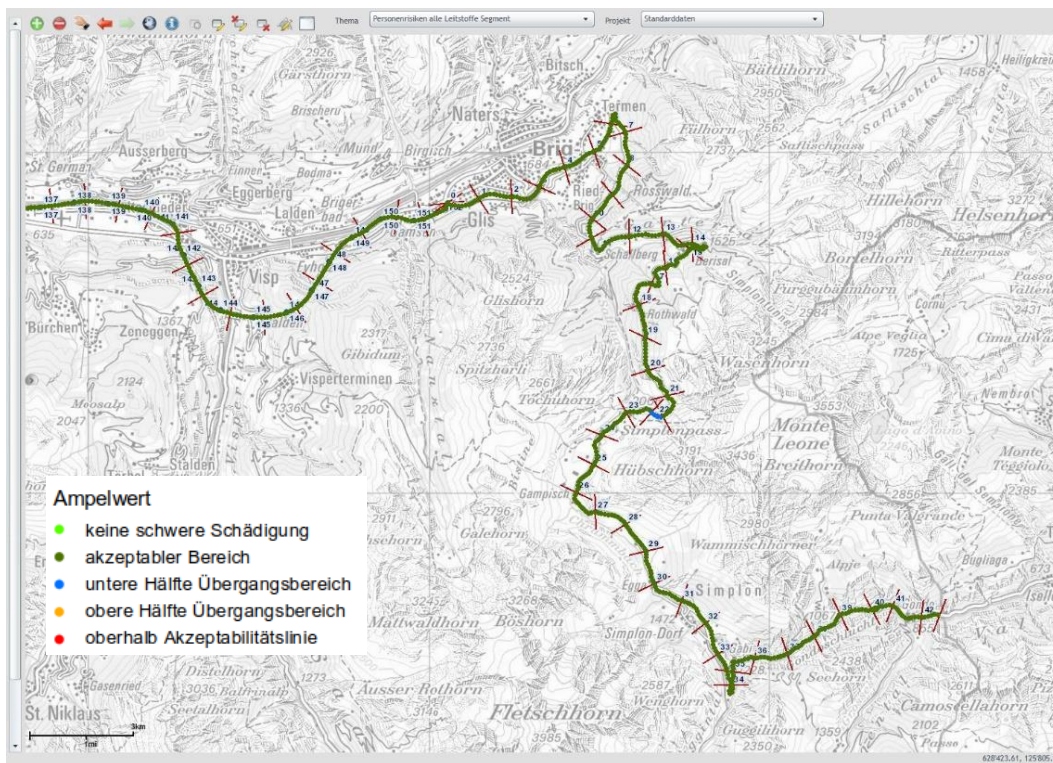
Thema Personenrisiken alle Leitstoffe Segment
Projekt Standarddaten

Bitsch
Büttihorn
Gärsthorn
Naters
Termen
Fülhorn
Saflischpass
St. German
Ausserberg
Birgisch
Mund
Eggerberg
Lalden
Brigerbad
Glis
Brig
Ried-Brig
Rosswald
Hillehorn
Helsenhorn
Visp
Schallberg
Berisal
Bortelhorn
Ritterpass
Furggubäumhorn
Bürchen
Zeneggen
Glishorn
Rothwald
Gibidum
Visperterminen
Spitzhorli
Tochuhorn
Wasenhorn
Monte Leone
Breithorn
Simplonpass
Hübschhorn
Stalden
Gampisch
Galehorn
Wammischhörner
Simplon
Mattwaldhorn
Böshorn
Simplon-Dorf
Distelhorn
Äusser Rothorn
Fletschhorn
Seetalhorn
Weissmies
Sechorn
Camoscellahorn
Gugglihorn
St. Niklaus

Ampelwert
keine schwere Schädigung
akzeptabler Bereich
untere Hälfte Übergangsbereich
obere Hälfte Übergangsbereich
oberhalb Akzeptabilitätslinie

3km
1mi
628'423.61, 125'805